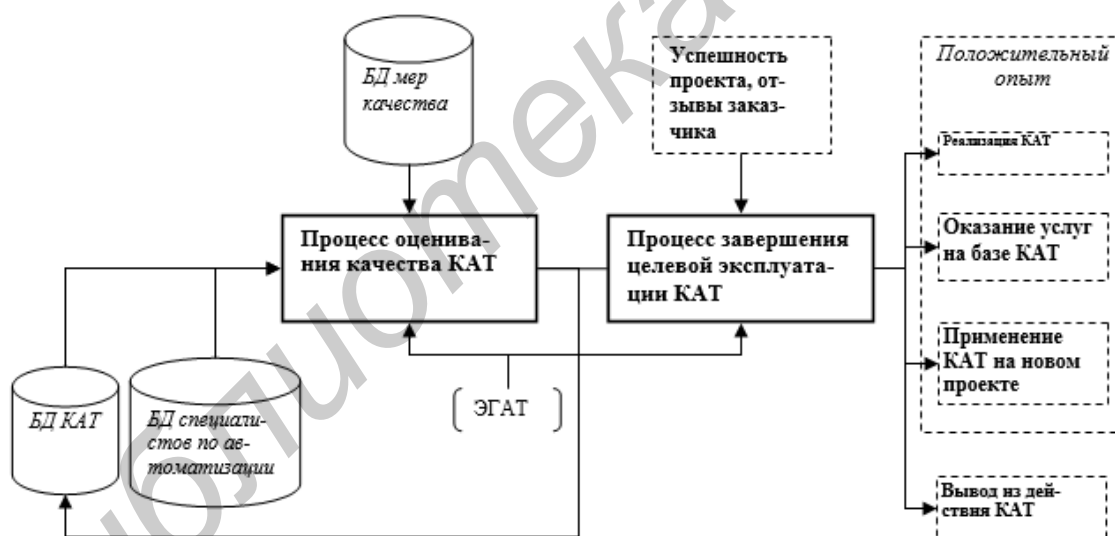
БД мер качества

Успешность проекта, отзывы заказчика

Положительный опыт

Реализация КАТ

Процесс оценивания качества КАТ

Процесс завершения целевой эксплуатации КАТ

Оказание услуг на базе КАТ

Применение КАТ на новом проекте

БД КАТ

БД специалистов по автоматизации

ЭГАТ

Вывод из действия КАТ